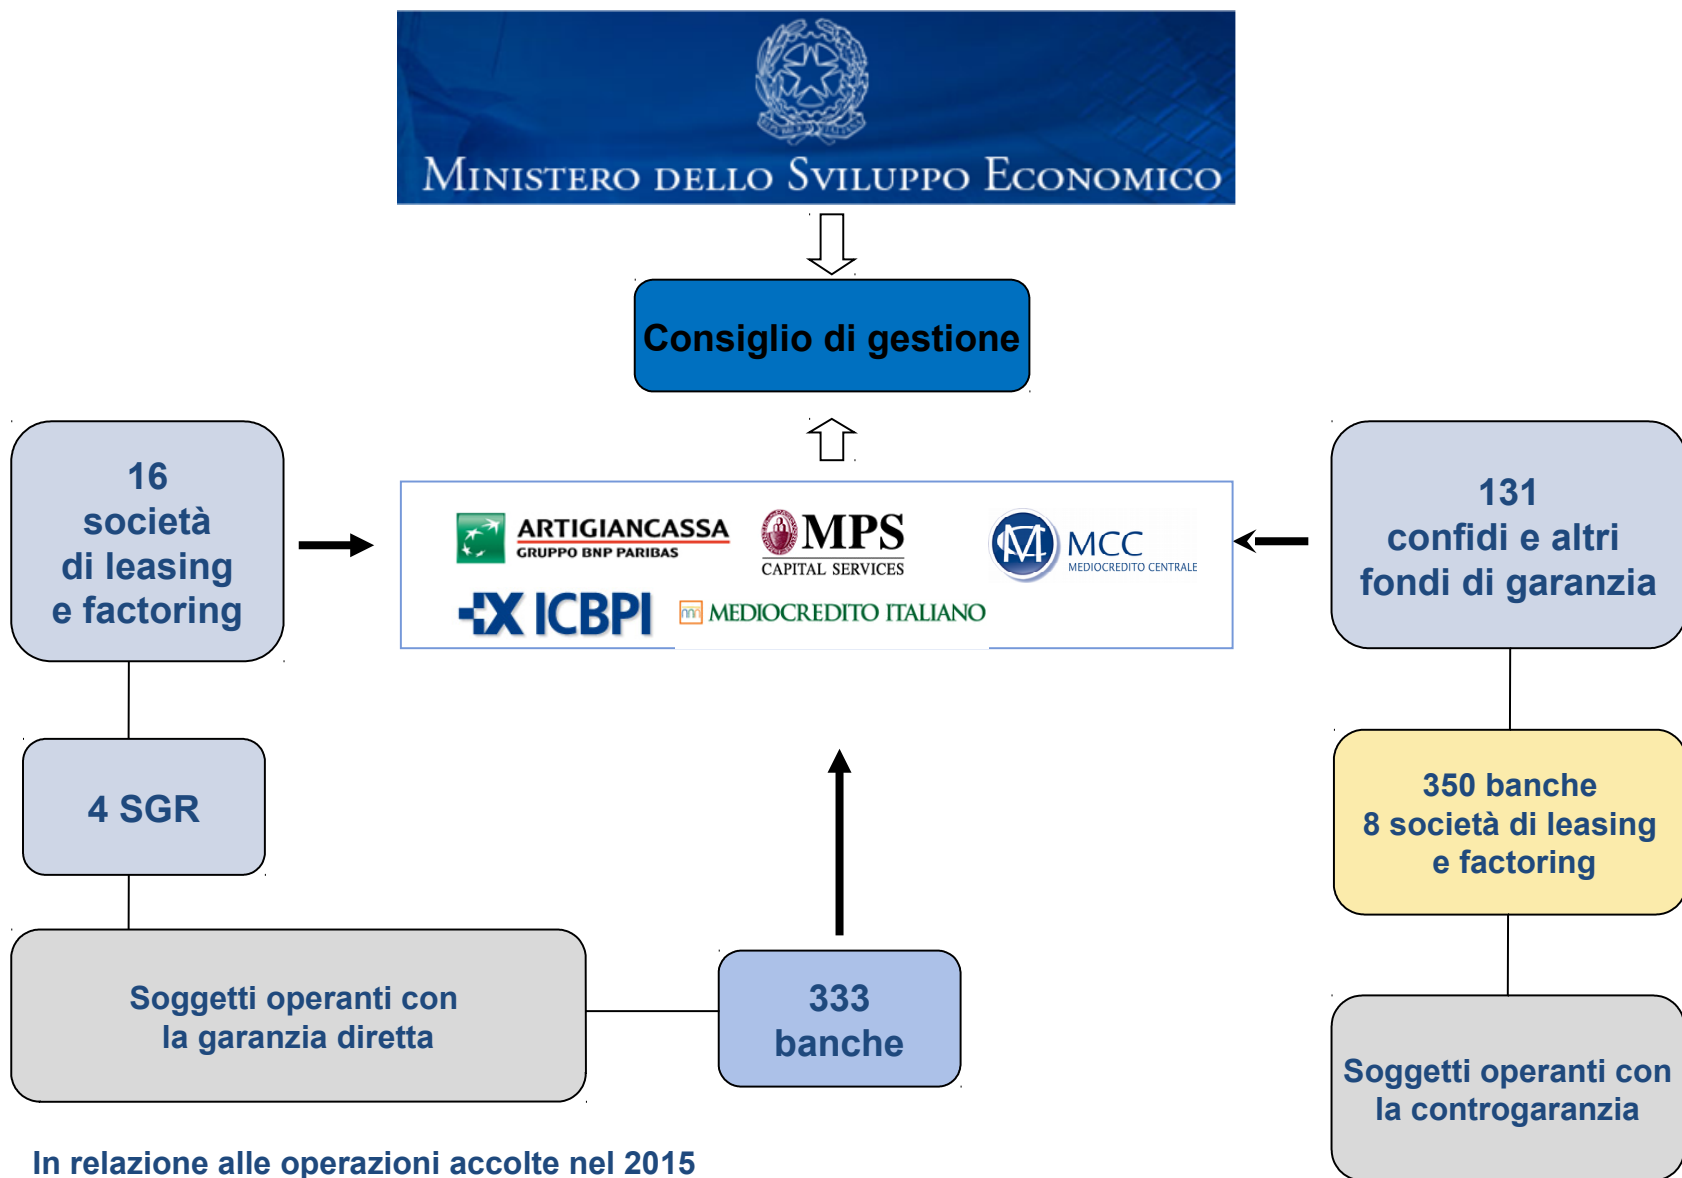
Ministero dello Sviluppo Economico

Consiglio di gestione

16 società di leasing e factoring

ARTIGIANCASSA
GRUPPO BNP PARIBAS

MPS
CAPITAL SERVICES

MCC
MEDIOCREDITO CENTRALE

ICBPI

MEDIOCREDITO ITALIANO

131 confidi e altri fondi di garanzia

4 SGR

350 banche
8 società di leasing e factoring

Soggetti operanti con la garanzia diretta

333 banche

Soggetti operanti con la controgaranzia

In relazione alle operazioni accolte nel 2015